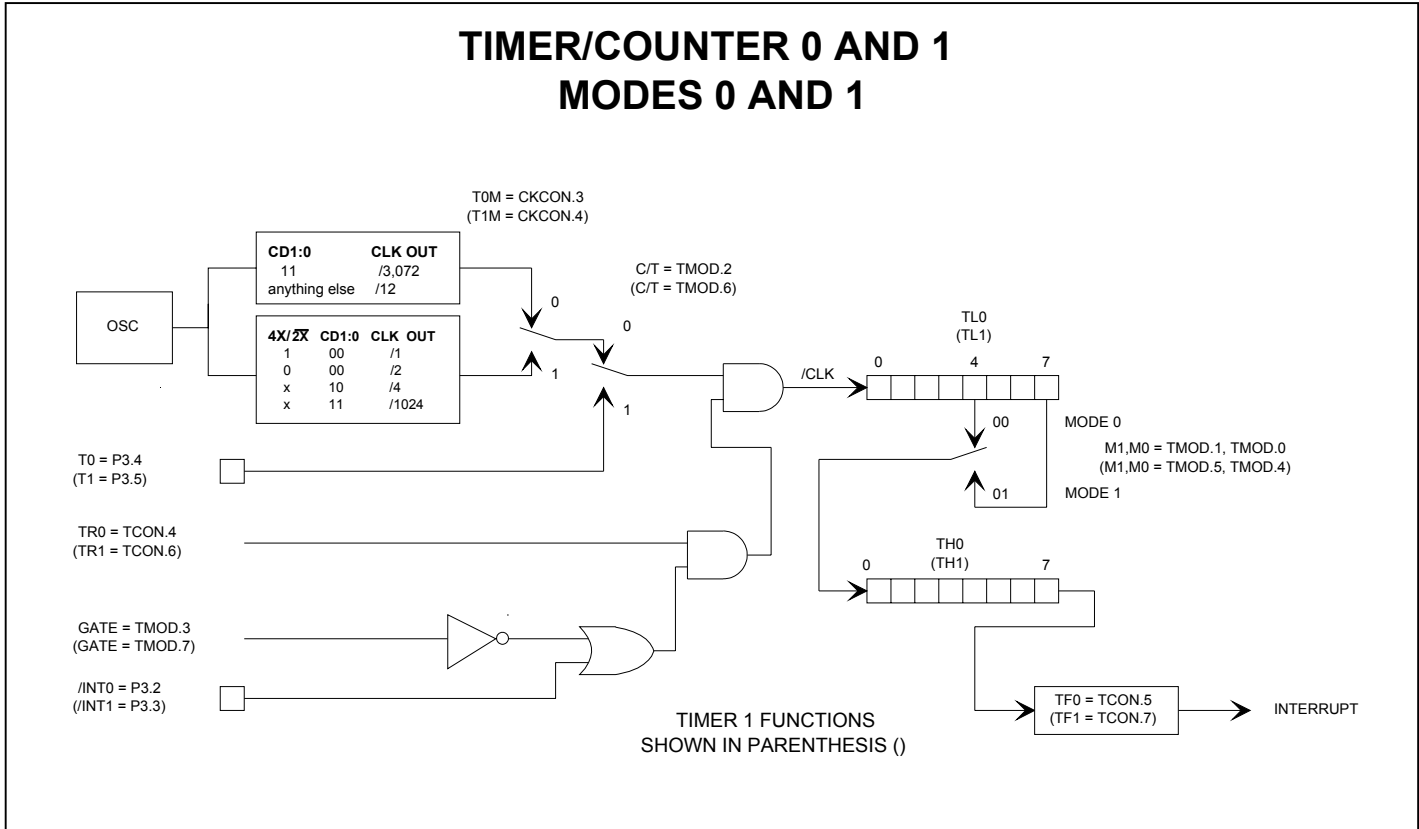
TIMER/COUNTER 0 AND 1
MODES 0 AND 1

T0M = CKCON.3
(T1M = CKCON.4)

| CD1:0 | CLK OUT |
|---|---|
| 11 | /3,072 |
| anything else | /12 |

OSC

| 4X/$\overline{2X}$ | CD1:0 | CLK OUT |
|---|---|---|
| 1 | 00 | /1 |
| 0 | 00 | /2 |
| x | 10 | /4 |
| x | 11 | /1024 |

0
1

C/T = TMOD.2
(C/T = TMOD.6)

0
1

/CLK

TL0
(TL1)
0 4 7

00
MODE 0
M1,M0 = TMOD.1, TMOD.0
(M1,M0 = TMOD.5, TMOD.4)
01
MODE 1

T0 = P3.4
(T1 = P3.5)

TR0 = TCON.4
(TR1 = TCON.6)

TH0
(TH1)
0 7

GATE = TMOD.3
(GATE = TMOD.7)

/INT0 = P3.2
(/INT1 = P3.3)

TF0 = TCON.5
(TF1 = TCON.7)

INTERRUPT

TIMER 1 FUNCTIONS
SHOWN IN PARENTHESIS ()